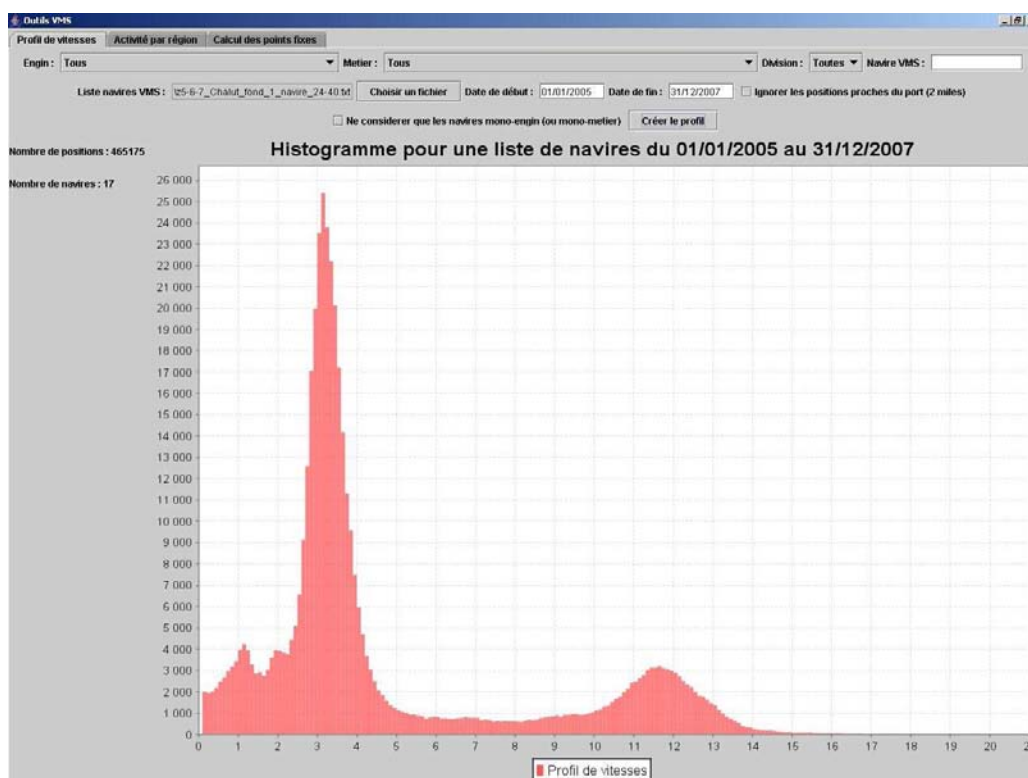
Outils VMS

Profil de vitesses | Activité par région | Calcul des points fixes

Engin : Tous

Metier : Tous

Division : Toutes

Navire VMS :

Liste navires VMS : \25-6-7_Chalut_fond_1_navire_24-40.txt

Choisir un fichier

Date de début : 01/01/2005

Date de fin : 31/12/2007

Ignorer les positions proches du port (2 miles)

Ne considerer que les navires mono-engin (ou mono-metier)

Créer le profil

Nombre de positions : 465175

Nombre de navires : 17

Histogramme pour une liste de navires du 01/01/2005 au 31/12/2007

26 000
25 000
24 000
23 000
22 000
21 000
20 000
19 000
18 000
17 000
16 000
15 000
14 000
13 000
12 000
11 000
10 000
9 000
8 000
7 000
6 000
5 000
4 000
3 000
2 000
1 000
0

0 1 2 3 4 5 6 7 8 9 10 11 12 13 14 15 16 17 18 19 20 2

Profil de vitesses